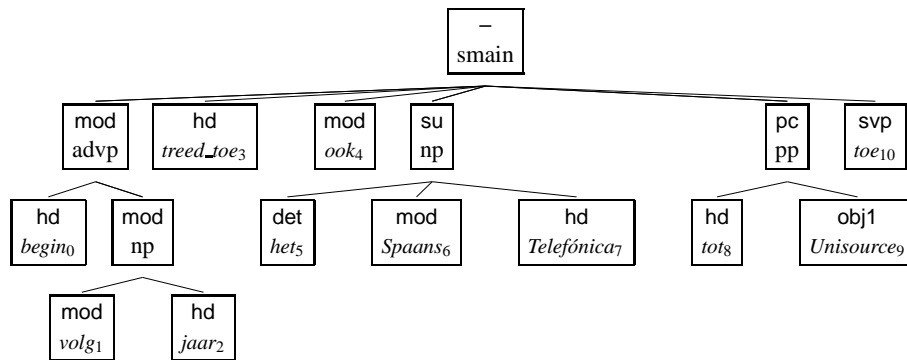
–
smain

mod
advp

hd
$treed\_toe_{3}$

mod
$ook_{4}$

su
np

pc
pp

svp
$toe_{10}$

hd
$begin_{0}$

mod
np

det
$het_{5}$

mod
$Spaans_{6}$

hd
$Telefónica_{7}$

hd
$tot_{8}$

obj1
$Unisource_{9}$

mod
$volg_{1}$

hd
$jaar_{2}$